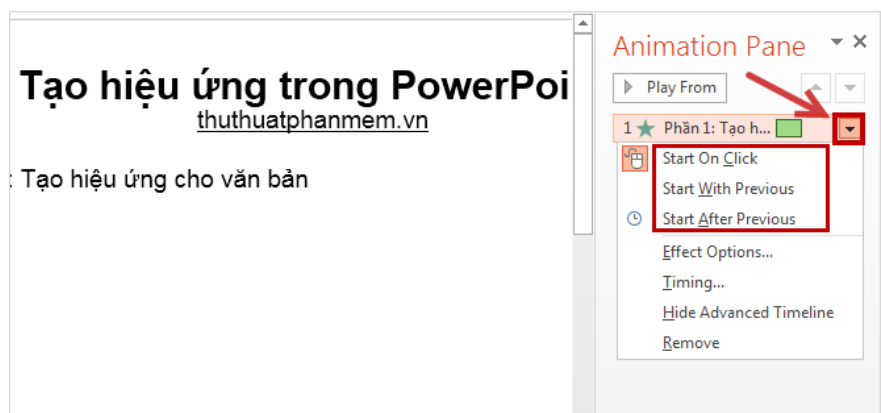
Tạo hiệu ứng trong PowerPoi
thuthuatphanmem.vn

: Tạo hiệu ứng cho văn bản

Animation Pane

Play From

1 Phần 1: Tạo h...

Start On Click
Start With Previous
Start After Previous
Effect Options...
Timing...
Hide Advanced Timeline
Remove